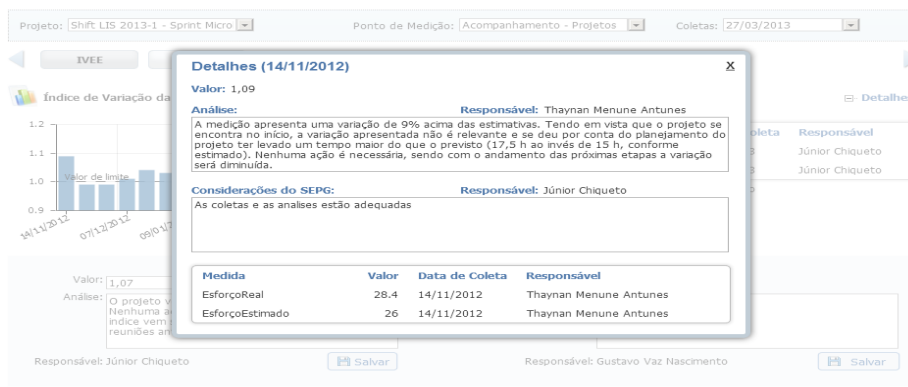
Projeto: Shift LIS 2013-1 - Sprint Micro

Ponto de Medição: Acompanhamento - Projetos

Coletas: 27/03/2013

IVEE

Índice de Variação da

Detalhe

1.2

1.1

1.0

0.9

Valor de limite

14/11/2012

07/12/2012

09/01/

oleta

Responsável

Júnior Chiqueto

Júnior Chiqueto

Detalhes (14/11/2012)

X

Valor: 1,09

Análise:

Responsável: Thaynan Menune Antunes

A medição apresenta uma variação de 9% acima das estimativas. Tendo em vista que o projeto se encontra no início, a variação apresentada não é relevante e se deu por conta do planejamento do projeto ter levado um tempo maior do que o previsto (17,5 h ao invés de 15 h, conforme estimado). Nenhuma ação é necessária, sendo com o andamento das próximas etapas a variação será diminuída.

Considerações do SEPG:

Responsável: Júnior Chiqueto

As coletas e as analises estão adequadas

| Medida | Valor | Data de Coleta | Responsável |
|---|---|---|---|
| EsforçoReal | 28.4 | 14/11/2012 | Thaynan Menune Antunes |
| EsforçoEstimado | 26 | 14/11/2012 | Thaynan Menune Antunes |

Valor: 1,07

Análise: O projeto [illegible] Nenhuma a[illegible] indice vem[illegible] reuniões an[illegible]

Responsável: Júnior Chiqueto

Salvar

Responsável: Gustavo Vaz Nascimento

Salvar